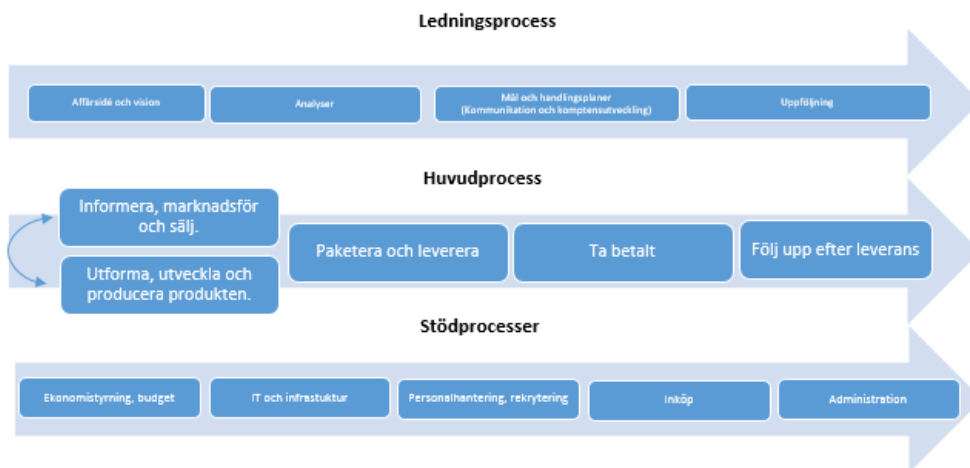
Ledningsprocess

Affärsidé och vision

Analyser

Mål och handlingsplaner
(Kommunikation och komptensutveckling)

Uppföljning

Huvudprocess

Informera, marknadsför och sälj.

Utforma, utveckla och producera produkten.

Paketera och leverera

Ta betalt

Följ upp efter leverans

Stödprocesser

Ekonomistyrning, budget

IT och infrastuktur

Personalhantering, rekrytering

Inköp

Administration